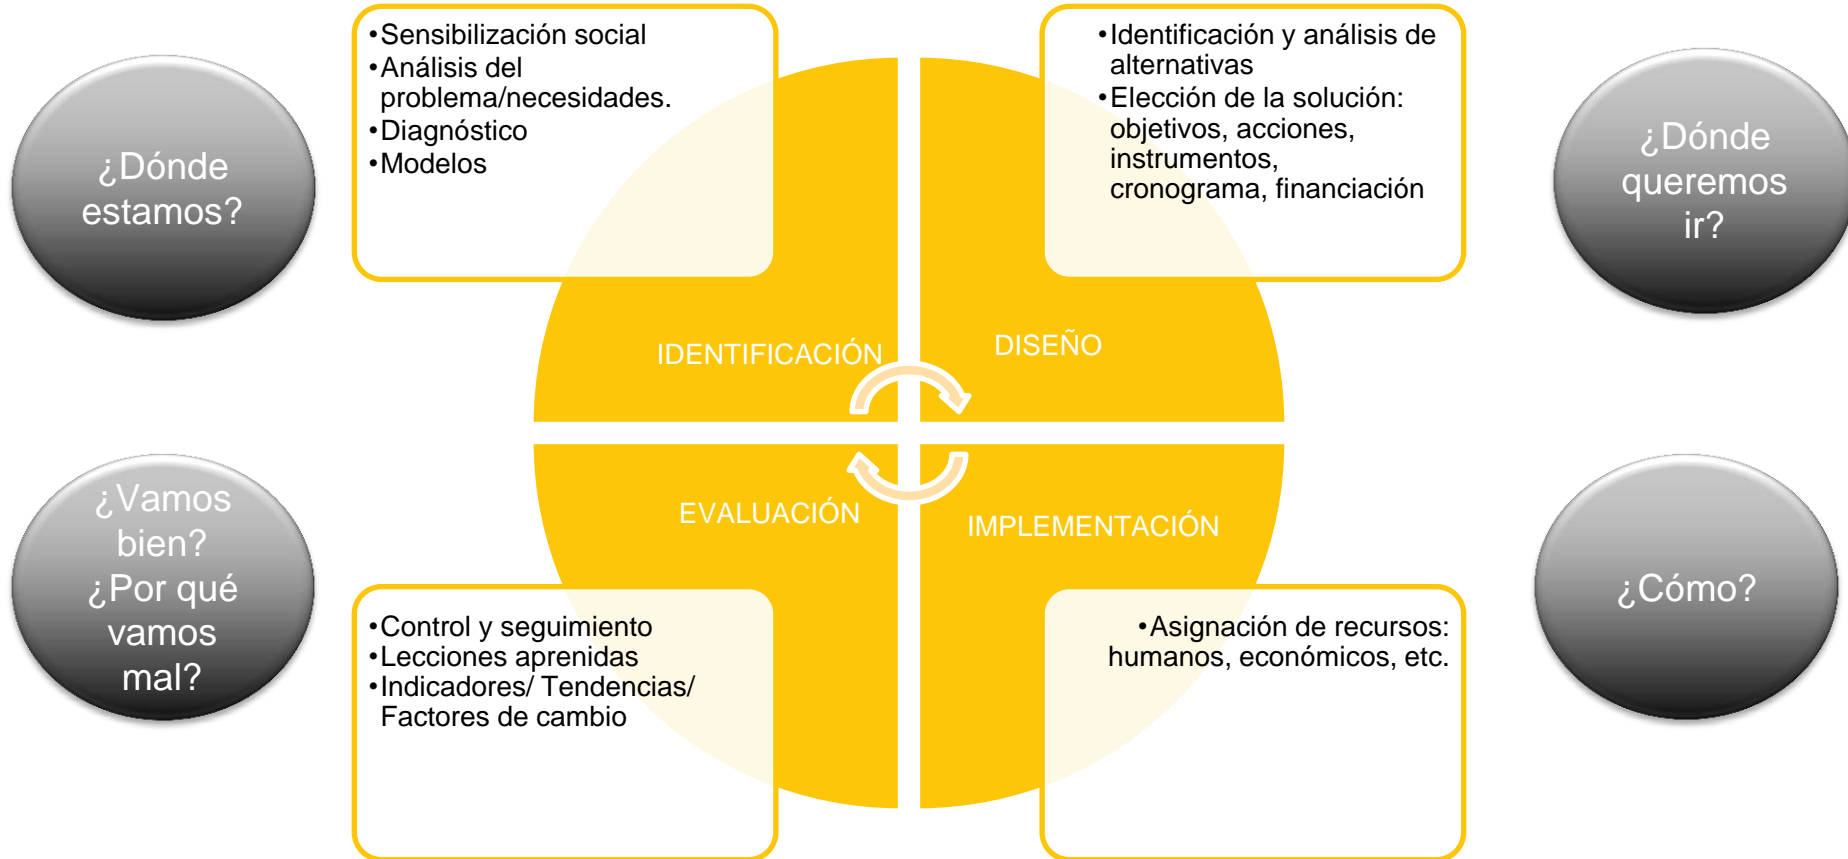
¿Dónde estamos?

•Sensibilización social
•Análisis del problema/necesidades.
•Diagnóstico
•Modelos

•Identificación y análisis de alternativas
•Elección de la solución: objetivos, acciones, instrumentos, cronograma, financiación

¿Dónde queremos ir?

IDENTIFICACIÓN

DISEÑO

EVALUACIÓN

IMPLEMENTACIÓN

¿Vamos bien? ¿Por qué vamos mal?

•Control y seguimiento
•Lecciones aprendidas
•Indicadores/ Tendencias/ Factores de cambio

•Asignación de recursos: humanos, económicos, etc.

¿Cómo?